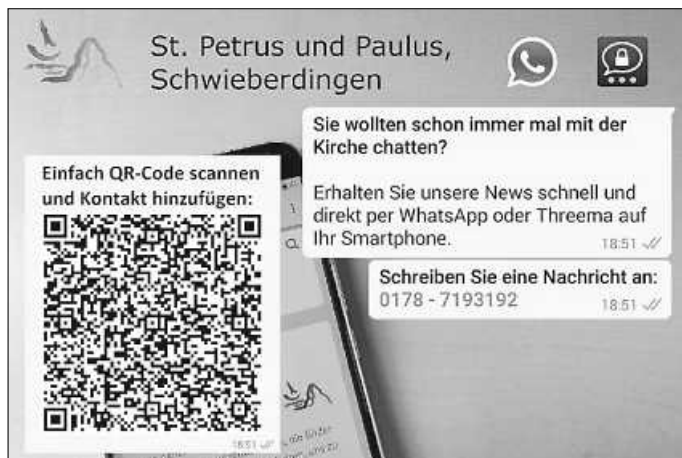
St. Petrus und Paulus, Schwieberdingen

Sie wollten schon immer mal mit der Kirche chatten?

Erhalten Sie unsere News schnell und direkt per WhatsApp oder Threema auf Ihr Smartphone.

18:51

Einfach QR-Code scannen und Kontakt hinzufügen:

Schreiben Sie eine Nachricht an: 0178 - 7193192

18:51

18:51